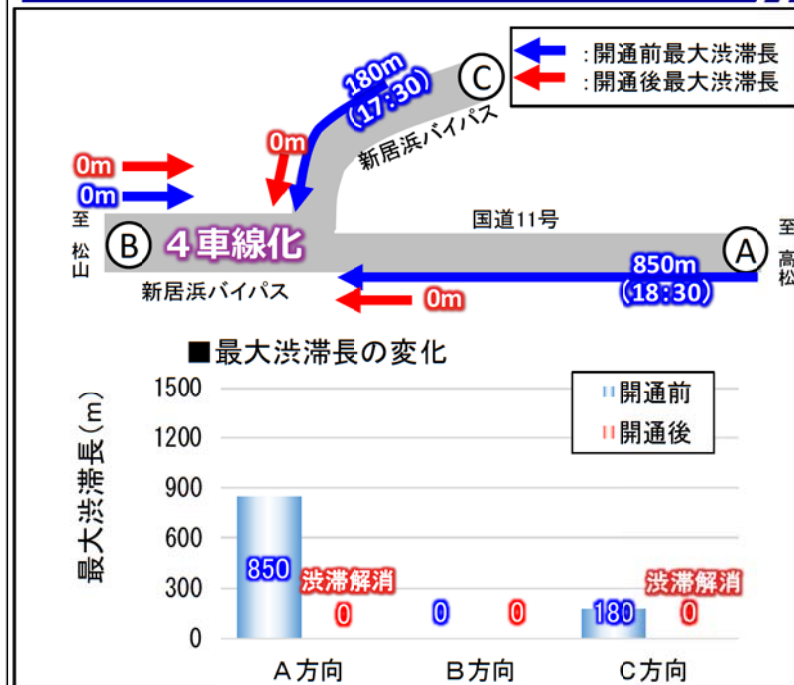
:開通前最大渋滞長
:開通後最大渋滞長

180m
(17:30)

C

新居浜バイパス

0m

0m

0m

至
松
山

B 4車線化

国道11号

至
高
松

A

850m
(18:30)

新居浜バイパス

0m

■最大渋滞長の変化

最大渋滞長(m)

開通前
開通後

1500
1200
900
600
300
0

850
渋滞解消
0

0
0

180
渋滞解消
0

A方向
B方向
C方向